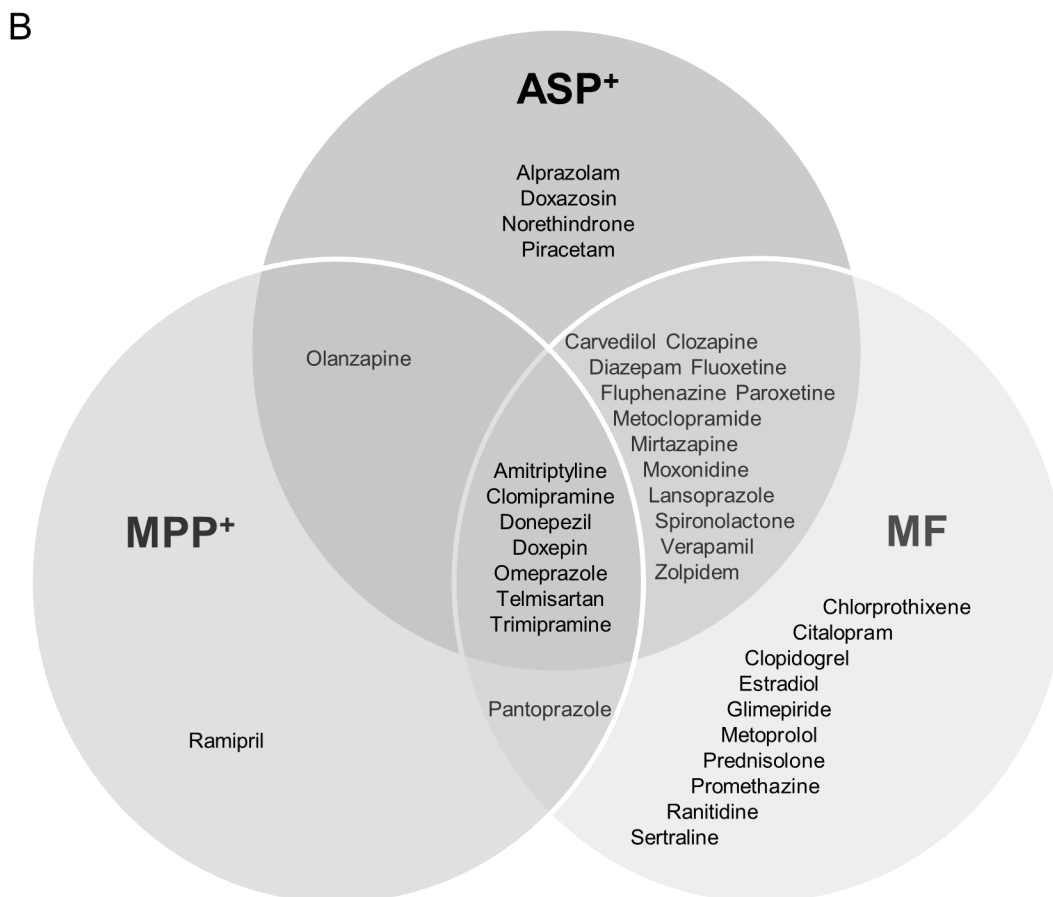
B

ASP$^+$

Alprazolam
Doxazosin
Norethindrone
Piracetam

Olanzapine

Carvedilol Clozapine
Diazepam Fluoxetine
Fluphenazine Paroxetine
Metoclopramide
Mirtazapine
Moxonidine
Lansoprazole
Spironolactone
Verapamil
Zolpidem

MPP$^+$

Amitriptyline
Clomipramine
Donepezil
Doxepin
Omeprazole
Telmisartan
Trimipramine

MF

Chlorprothixene
Citalopram
Clopidogrel
Estradiol
Glimepiride
Metoprolol
Prednisolone
Promethazine
Ranitidine
Sertraline

Pantoprazole

Ramipril